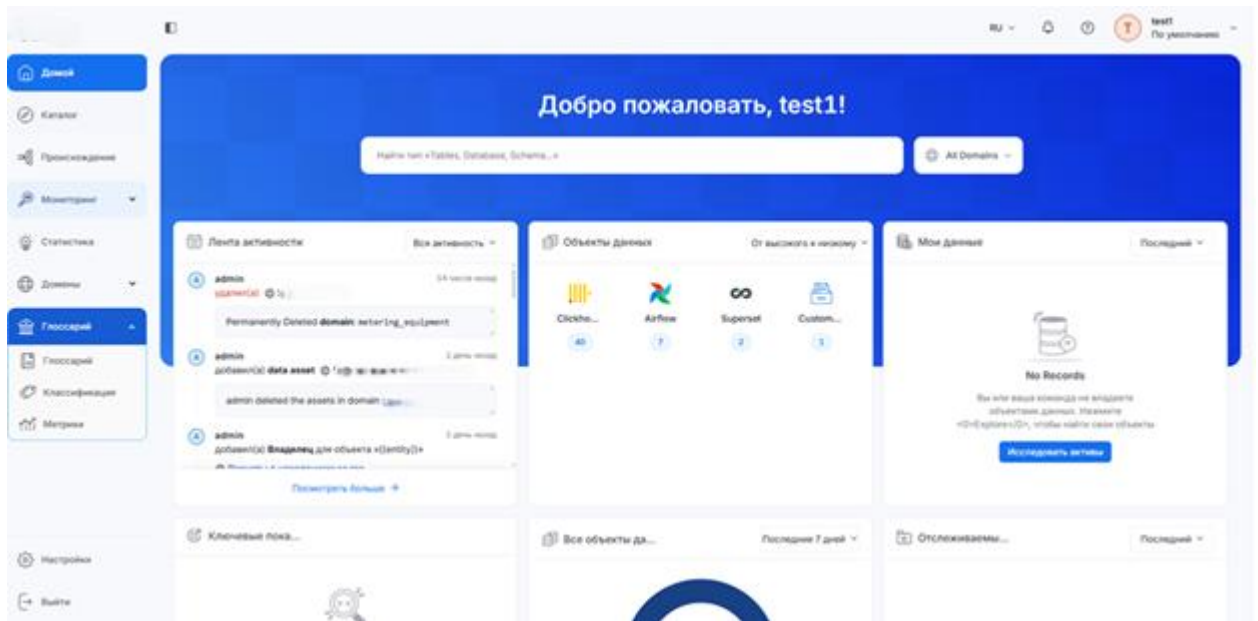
RU
test1
По умолчанию

Домой
Каталог
Происхождение
Мониторинг
Статистика
Домены
Глоссарий
Глоссарий
Классификация
Метрики

Настройки
Выйти

Добро пожаловать, test1!

Найти тип «Tables, Database, Schema...»
All Domains

Лента активности
Вся активность

admin
удалил(а)
14 часов назад
Permanently Deleted domain: metering_equipment

admin
добавил(а) data asset
2 дня назад
admin deleted the assets in domain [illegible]

admin
добавил(а) Владелец для объекта «{{entity}}»
2 дня назад

Посмотреть больше →

Объекты данных
От высокого к низкому

Clickho...
40
Airflow
7
Superset
2
Custom...
1

Мои данные
Последний

No Records
Вы или ваша команда не владеете объектами данных. Нажмите «Explore», чтобы найти свои объекты
Исследовать активы

Ключевые пока...

Все объекты да...
Последние 7 дней

Отслеживаемы...
Последний